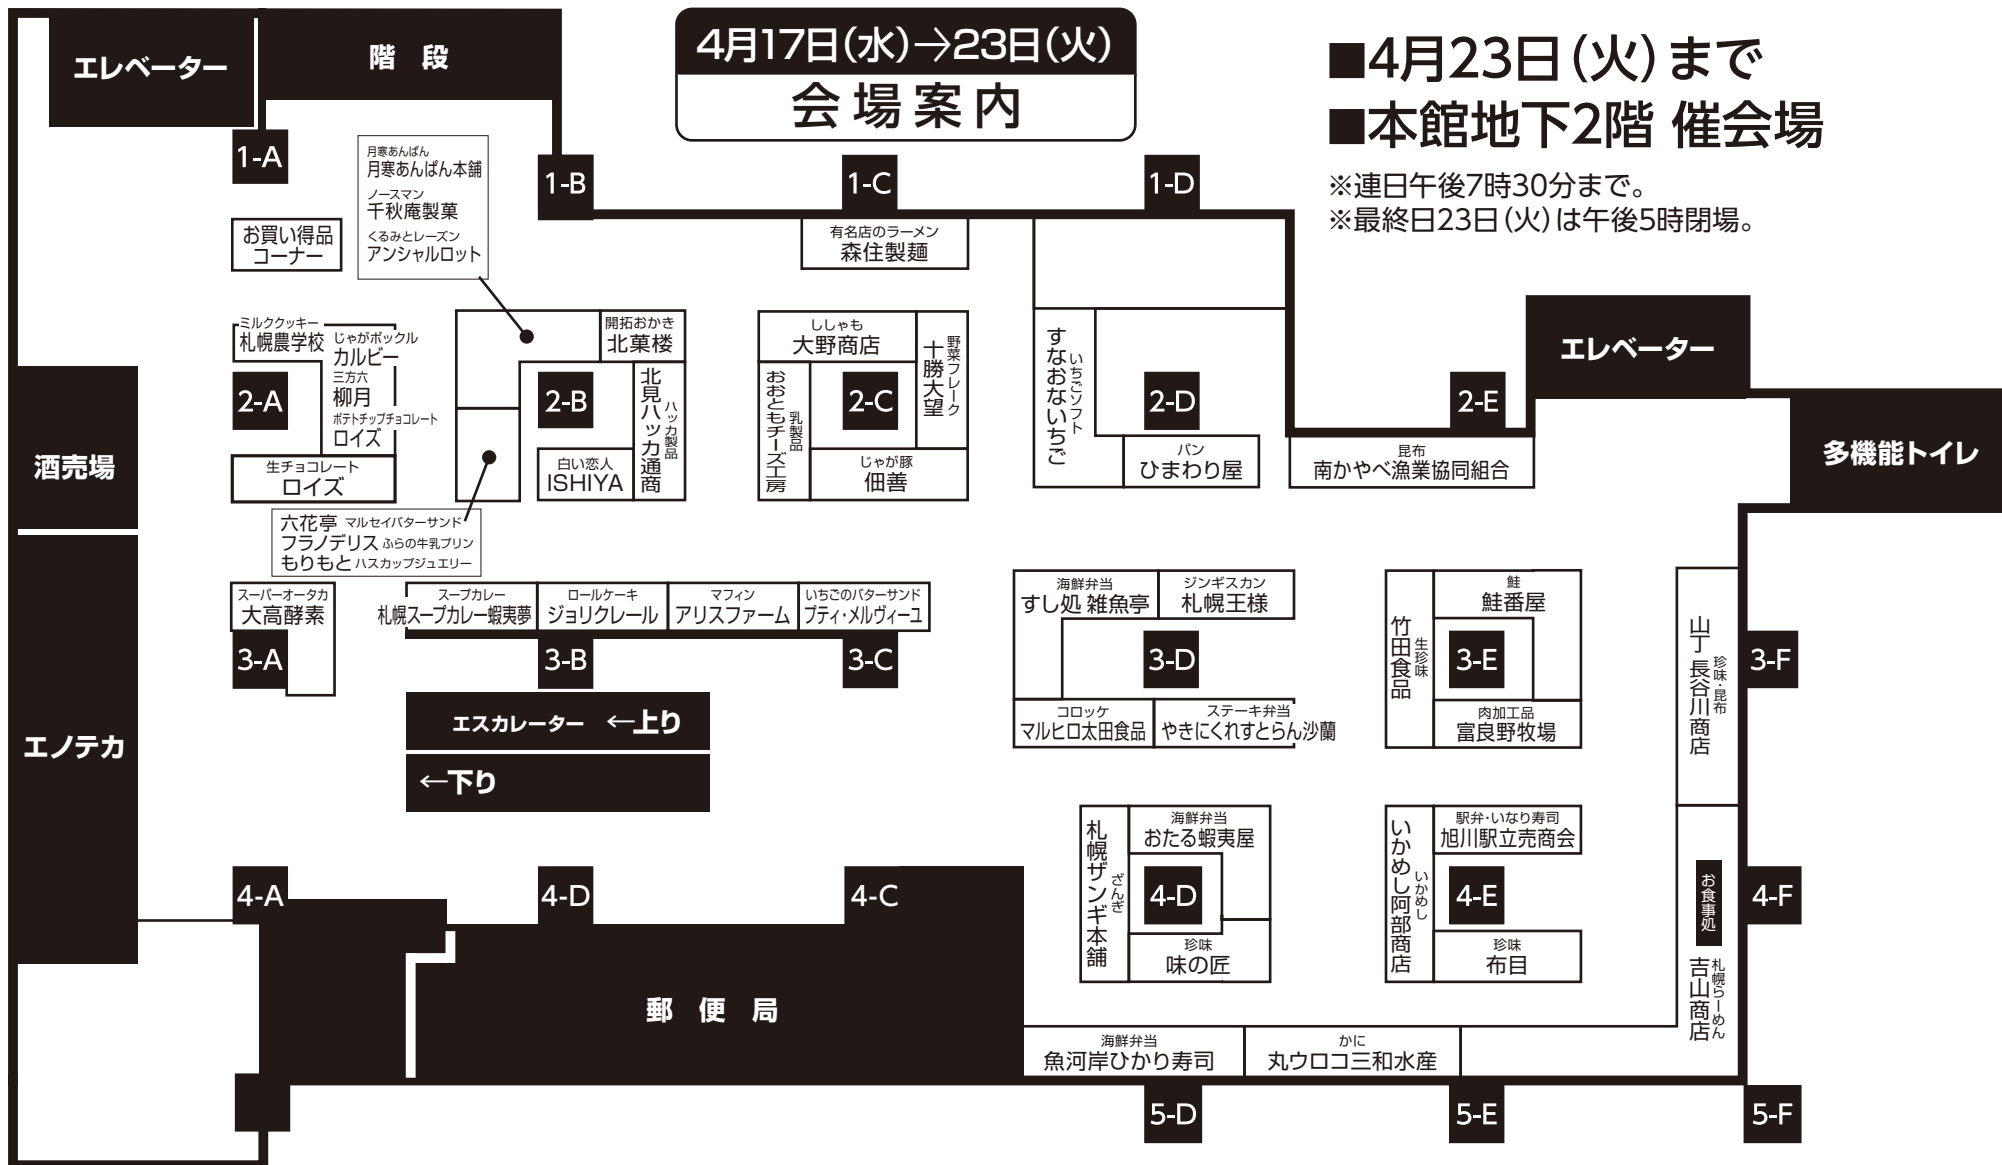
エレベーター
階段
4月17日(水)→23日(火)
会場案内

■4月23日(火)まで
■本館地下2階 催会場
※連日午後7時30分まで。
※最終日23日(火)は午後5時閉場。

1-A
1-B
1-C
1-D

月寒あんぱん
月寒あんぱん本舗
ノースマン
千秋庵製菓
くるみとレーズン
アンシャルロット

お買い得品コーナー

有名店のラーメン
森住製麺

ミルククッキー
札幌農学校
じゃがポックル
カルビー
三方六
柳月
ポテトチップチョコレート
ロイズ
2-A
生チョコレート
ロイズ

開拓おかき
北菓楼
2-B
北見ハッカ通商
ハッカ製品
白い恋人
ISHIYA

ししゃも
大野商店
おおもチーズ工房
乳製品
2-C
十勝大望
野菜フレーク
じゃが豚
佃善

すなおないちご
いちごソフト
2-D
パン
ひまわり屋

2-E
昆布
南かやべ漁業協同組合

エレベーター
多機能トイレ
酒売場
エノテカ

六花亭 マルセイバターサンド
フラノデリス ふらの牛乳プリン
もりもと ハスカップジュエリー

スーパーオータカ
大高酵素
スープカレー
札幌スープカレー蝦夷夢
ロールケーキ
ジョリクレール
マフィン
アリスファーム
いちごのバターサンド
プティ・メルヴィーユ
3-A
3-B
3-C

エスカレーター ←上り
←下り

海鮮弁当
すし処 雑魚亭
ジンギスカン
札幌王様
3-D
コロッケ
マルヒロ太田食品
ステーキ弁当
やきにくれすとらん沙蘭

竹田食品
生珍味
鮭
鮭番屋
3-E
肉加工品
富良野牧場

山丁長谷川商店
珍味・昆布
3-F

札幌ザンギ本舗
ざんぎ
海鮮弁当
おたる蝦夷屋
4-D
珍味
味の匠

いかめし阿部商店
いかめし
駅弁・いなり寿司
旭川駅立売商会
4-E
珍味
布目

お食事処
吉山商店
札幌らーめん
4-F

4-A
4-D
4-C
郵便局

海鮮弁当
魚河岸ひかり寿司
かに
丸ウロコ三和水産

5-D
5-E
5-F